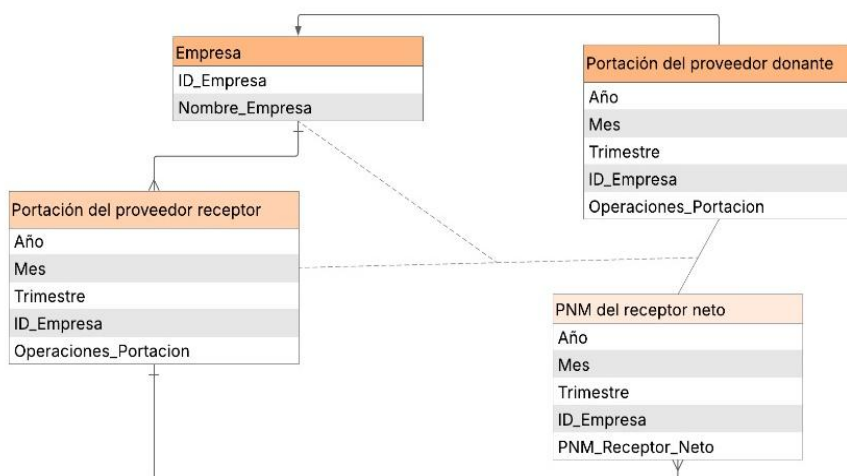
Empresa
ID_Empresa
Nombre_Empresa

Portación del proveedor donante
Año
Mes
Trimestre
ID_Empresa
Operaciones_Portacion

Portación del proveedor receptor
Año
Mes
Trimestre
ID_Empresa
Operaciones_Portacion

PNM del receptor neto
Año
Mes
Trimestre
ID_Empresa
PNM_Receptor_Neto